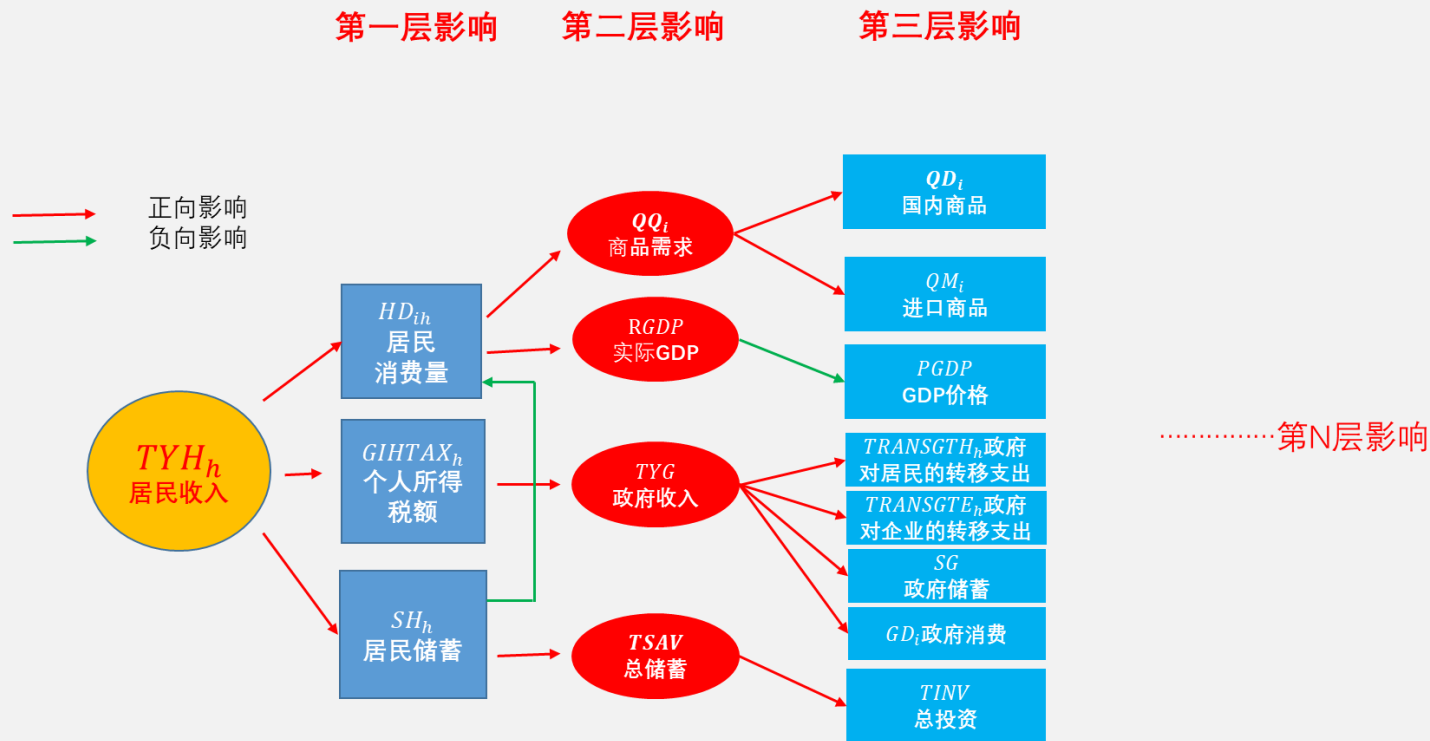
第一层影响 第二层影响 第三层影响

正向影响
负向影响

$TYH_h$
居民收入

$HD_{ih}$
居民
消费量

$GIHTAX_h$
个人所得
税额

$SH_h$
居民储蓄

$QQ_i$
商品需求

R$GDP$
实际GDP

$TYG$
政府收入

$TSAV$
总储蓄

$QD_i$
国内商品

$QM_i$
进口商品

$PGDP$
GDP价格

$TRANSGTH_h$政府
对居民的转移支出

$TRANSGTE_h$政府
对企业的转移支出

$SG$
政府储蓄

$GD_i$政府消费

$TINV$
总投资

……………第N层影响